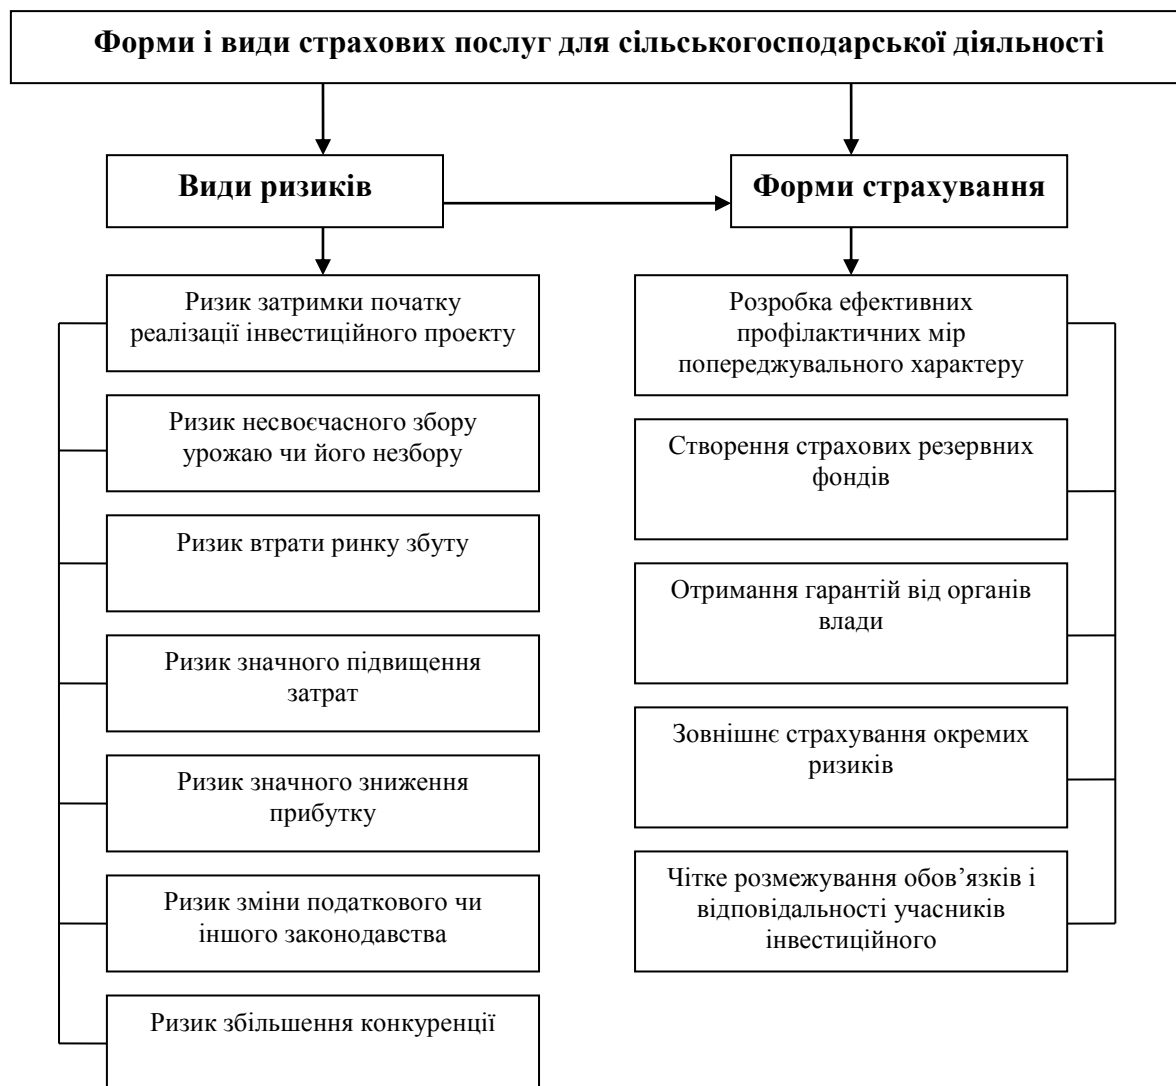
Форми і види страхових послуг для сільськогосподарської діяльності

Види ризиків

Форми страхування

Ризик затримки початку реалізації інвестиційного проекту

Ризик несвоєчасного збору урожаю чи його незбору

Ризик втрати ринку збуту

Ризик значного підвищення затрат

Ризик значного зниження прибутку

Ризик зміни податкового чи іншого законодавства

Ризик збільшення конкуренції

Розробка ефективних профілактичних мір попереджувального характеру

Створення страхових резервних фондів

Отримання гарантій від органів влади

Зовнішнє страхування окремих ризиків

Чітке розмежування обов’язків і відповідальності учасників інвестиційного